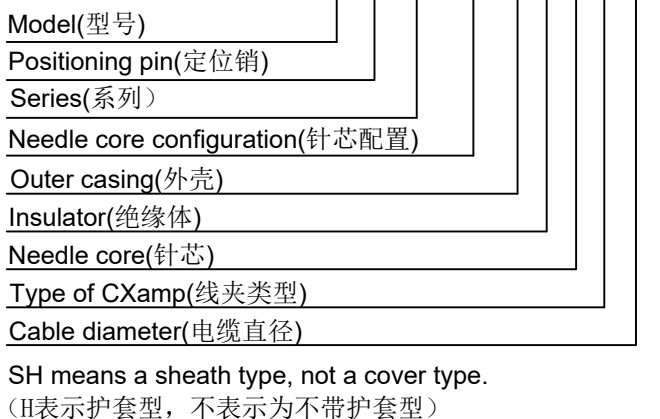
Model(型号)
Positioning pin(定位销)
Series(系列）
Needle core configuration(针芯配置)
Outer casing(外壳)
Insulator(绝缘体)
Needle core(针芯)
Type of CXamp(线夹类型)
Cable diameter(电缆直径)

SH means a sheath type, not a cover type.
(H表示护套型，不表示为不带护套型）